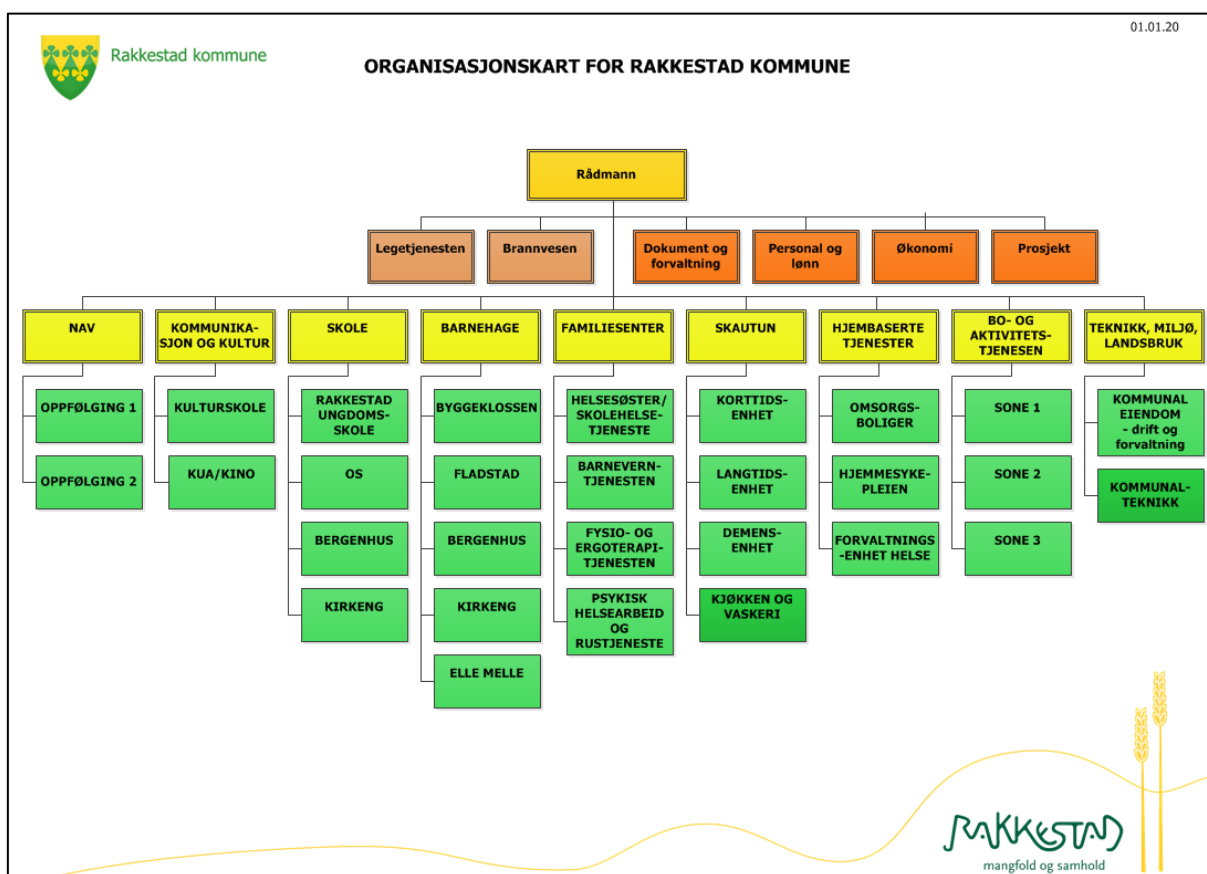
01.01.20

Rakkestad kommune

ORGANISASJONSKART FOR RAKKESTAD KOMMUNE

Rådmann

Legetjenesten

Brannvesen

Dokument og forvaltning

Personal og lønn

Økonomi

Prosjekt

NAV

OPPFØLGING 1

OPPFØLGING 2

KOMMUNIKASJON OG KULTUR

KULTURSKOLE

KUA/KINO

SKOLE

RAKKESTAD UNGDOMSSKOLE

OS

BERGENHUS

KIRKENG

BARNEHAGE

BYGGEKLOSSEN

FLADSTAD

BERGENHUS

KIRKENG

ELLE MELLE

FAMILIESENTER

HELSESØSTER/ SKOLEHELSETJENESTE

BARNEVERNTJENESTEN

FYSIO- OG ERGOTERAPITJENESTEN

PSYKISK HELSEARBEID OG RUSTJENESTE

SKAUTUN

KORTTIDSENHET

LANGTIDSENHET

DEMENSENHET

KJØKKEN OG VASKERI

HJEMBASERTE TJENESTER

OMSORGSBOLIGER

HJEMMESYKEPLEIEN

FORVALTNINGS-ENHET HELSE

BO- OG AKTIVITETSTJENESEN

SONE 1

SONE 2

SONE 3

TEKNIKK, MILJØ, LANDSBRUK

KOMMUNAL EIENDOM - drift og forvaltning

KOMMUNALTEKNIKK

RAKKESTAD
mangfold og samhold